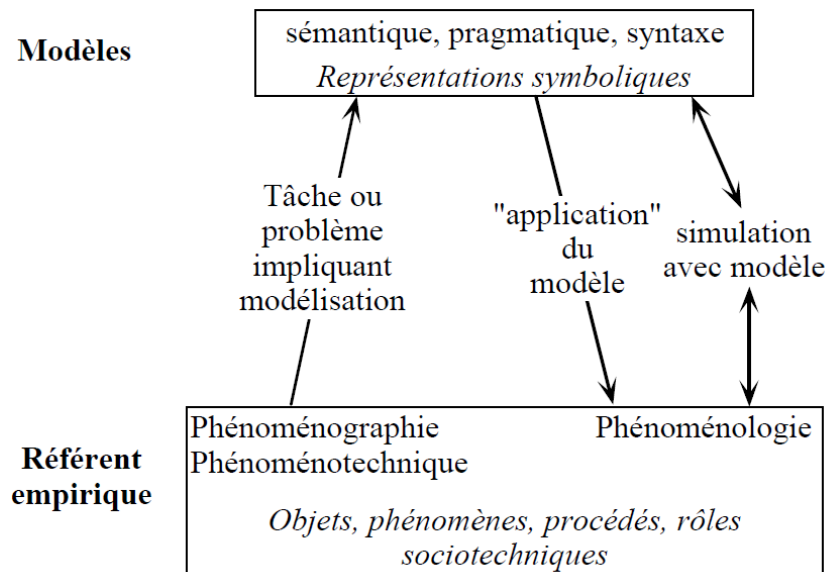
Modèles

sémantique, pragmatique, syntaxe
*Représentations symboliques*

Tâche ou problème impliquant modélisation

"application" du modèle

simulation avec modèle

Référent empirique

Phénoménographie
Phénoménotechnique

Phénoménologie

*Objets, phénomènes, procédés, rôles sociotechniques*